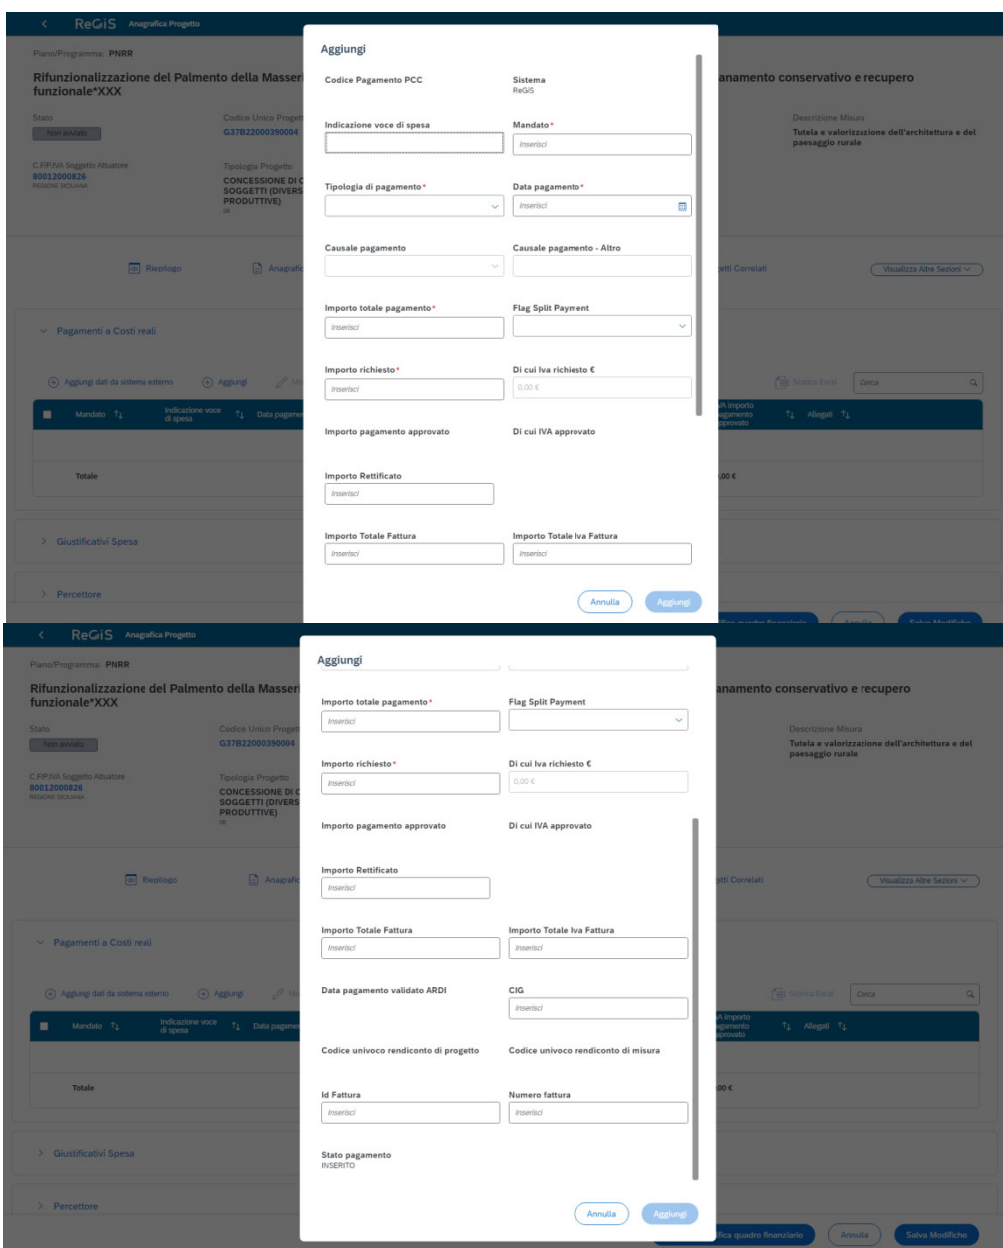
< ReGiS Anagrafica Progetto

Piano/Programma: PNRR

Rifunzionalizzazione del Palmento della Masseri

funzionale*XXX

anamento conservativo e recupero

Stato
Non avviato

Codice Unico Progett
G37B22000390004

Descrizione Misura
Tutela e valorizzazione dell'architettura e del paesaggio rurale

C.F/P.IVA Soggetto Attuatore
80012000826
REGIONE SICILIANA

Tipologia Progetto
CONCESSIONE DI C
SOGGETTI (DIVERS
PRODUTTIVE)

Riepilogo

Anagrafic

etti Correlati

Visualizza Altre Sezioni

Pagamenti a Costi reali

Aggiungi dati da sistema esterno

Aggiungi

Scarica Excel

Cerca

| Mandato | Indicazione voce di spesa | Data pagame | IVA importo pagamento approvato | Allegati |
|---|---|---|---|---|
| | | | | |
| Totale | | | ,00 € | |

Giustificativi Spesa

Percettore

Aggiungi

Codice Pagamento PCC

Sistema
ReGiS

Indicazione voce di spesa

Mandato*
Inserisci

Tipologia di pagamento*

Data pagamento*
Inserisci

Causale pagamento

Causale pagamento - Altro

Importo totale pagamento*
Inserisci

Flag Split Payment

Importo richiesto*
Inserisci

Di cui Iva richiesto €
0,00 €

Importo pagamento approvato

Di cui IVA approvato

Importo Rettificato
Inserisci

Importo Totale Fattura
Inserisci

Importo Totale Iva Fattura
Inserisci

Annulla

Aggiungi

ica quadro finanziario

Annulla

Salva Modifiche

< ReGiS Anagrafica Progetto

Piano/Programma: PNRR

Rifunzionalizzazione del Palmento della Masseri

funzionale*XXX

anamento conservativo e recupero

Stato
Non avviato

Codice Unico Progett
G37B22000390004

Descrizione Misura
Tutela e valorizzazione dell'architettura e del paesaggio rurale

C.F/P.IVA Soggetto Attuatore
80012000826
REGIONE SICILIANA

Tipologia Progetto
CONCESSIONE DI C
SOGGETTI (DIVERS
PRODUTTIVE)

Riepilogo

Anagrafic

etti Correlati

Visualizza Altre Sezioni

Pagamenti a Costi reali

Aggiungi dati da sistema esterno

Aggiungi

Scarica Excel

Cerca

| Mandato | Indicazione voce di spesa | Data pagame | IVA importo pagamento approvato | Allegati |
|---|---|---|---|---|
| | | | | |
| Totale | | | ,00 € | |

Giustificativi Spesa

Percettore

Aggiungi

Importo totale pagamento*
Inserisci

Flag Split Payment

Importo richiesto*
Inserisci

Di cui Iva richiesto €
0,00 €

Importo pagamento approvato

Di cui IVA approvato

Importo Rettificato
Inserisci

Importo Totale Fattura
Inserisci

Importo Totale Iva Fattura
Inserisci

Data pagamento validato ARDI

CIG
Inserisci

Codice univoco rendiconto di progetto

Codice univoco rendiconto di misura

Id Fattura
Inserisci

Numero fattura
Inserisci

Stato pagamento
INSERITO

Annulla

Aggiungi

fica quadro finanziario

Annulla

Salva Modifiche